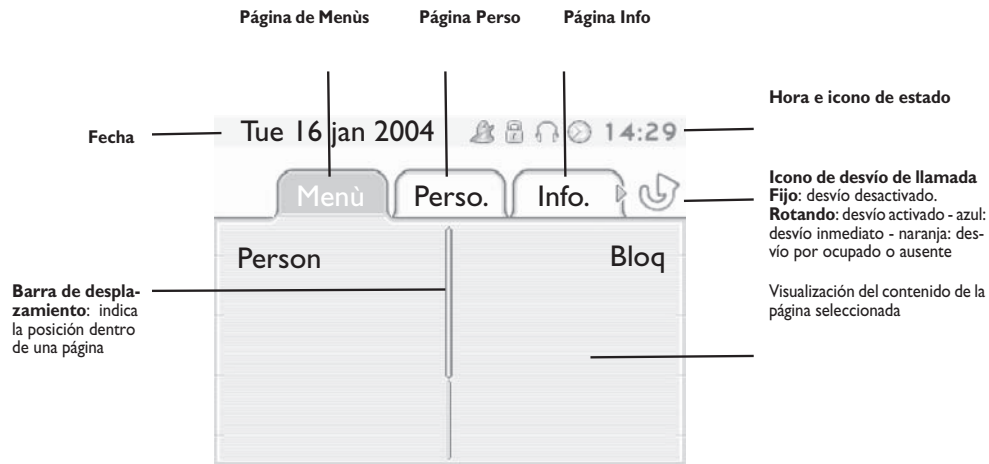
Página de Menùs
Página Perso
Página Info

Hora e icono de estado

Fecha

Tue 16 jan 2004 14:29

Menù
Perso.
Info.

Icono de desvío de llamada
Fijo: desvío desactivado.
Rotando: desvío activado - azul: desvío inmediato - naranja: desvío por ocupado o ausente

Person
Bloq

Barra de desplazamiento: indica la posición dentro de una página

Visualización del contenido de la página seleccionada